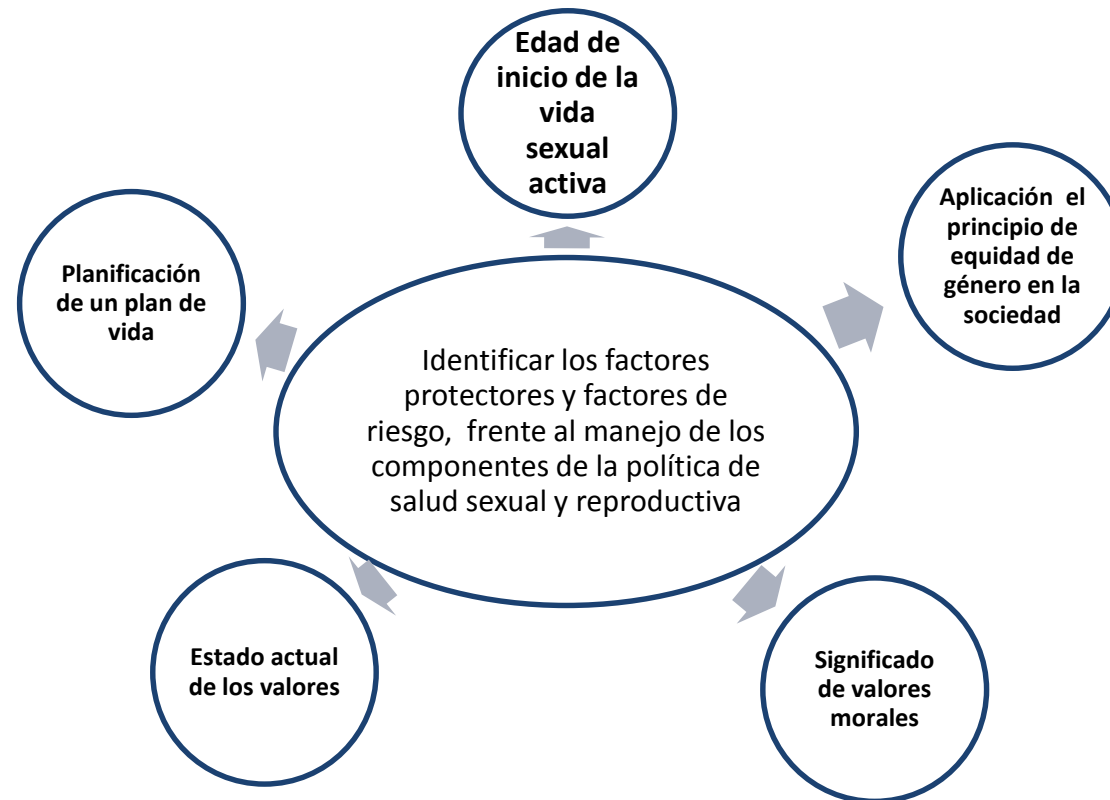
Edad de inicio de la vida sexual activa

Aplicación el principio de equidad de género en la sociedad

Planificación de un plan de vida

Identificar los factores protectores y factores de riesgo, frente al manejo de los componentes de la política de salud sexual y reproductiva

Estado actual de los valores

Significado de valores morales